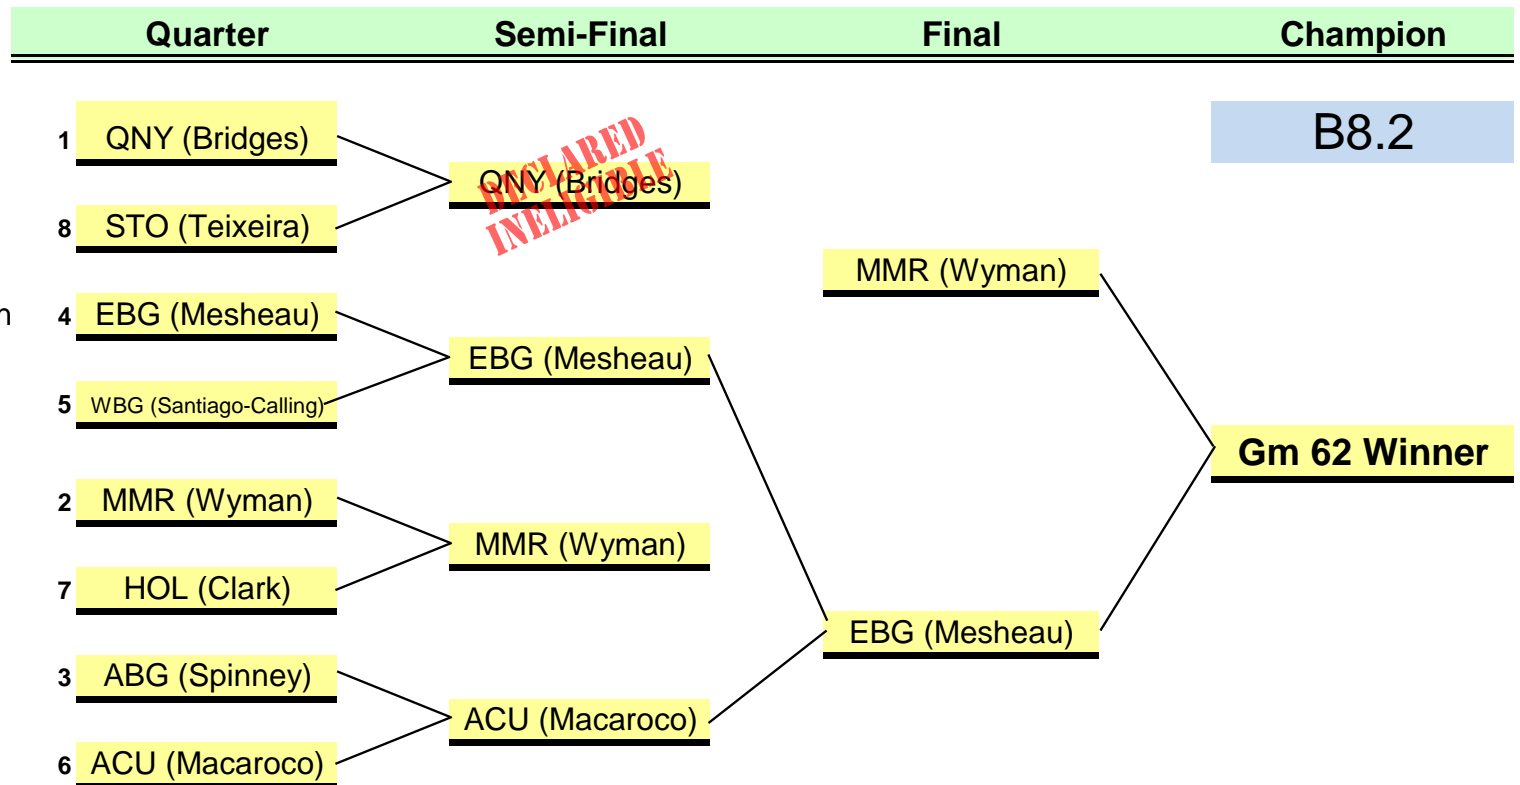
Quarter
Semi-Final
Final
Champion

B8.2

1 QNY (Bridges)
8 STO (Teixeira)
4 EBG (Mesheau)
5 WBG (Santiago-Calling)
2 MMR (Wyman)
7 HOL (Clark)
3 ABG (Spinney)
6 ACU (Macaroco)

n

QNY (Bridges)
DECLARED INELIGIBLE
EBG (Mesheau)
MMR (Wyman)
ACU (Macaroco)

MMR (Wyman)
EBG (Mesheau)

Gm 62 Winner